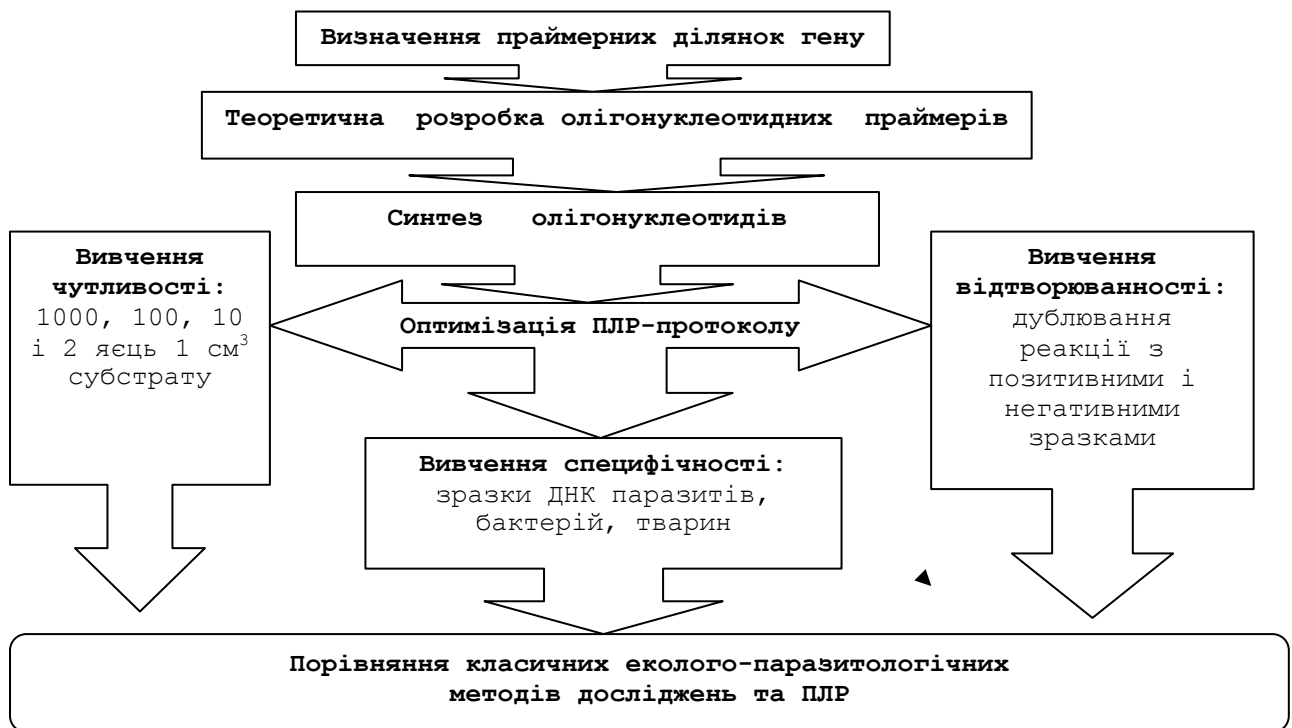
Визначення праймерних ділянок гену

Теоретична розробка олігонуклеотидних праймерів

Синтез олігонуклеотидів

Вивчення чутливості: 1000, 100, 10 і 2 яєць 1 см$^3$ субстрату

Оптимізація ПЛР-протоколу

Вивчення відтворюванності: дублювання реакції з позитивними і негативними зразками

Вивчення специфічності: зразки ДНК паразитів, бактерій, тварин

Порівняння класичних еколого-паразитологічних методів досліджень та ПЛР